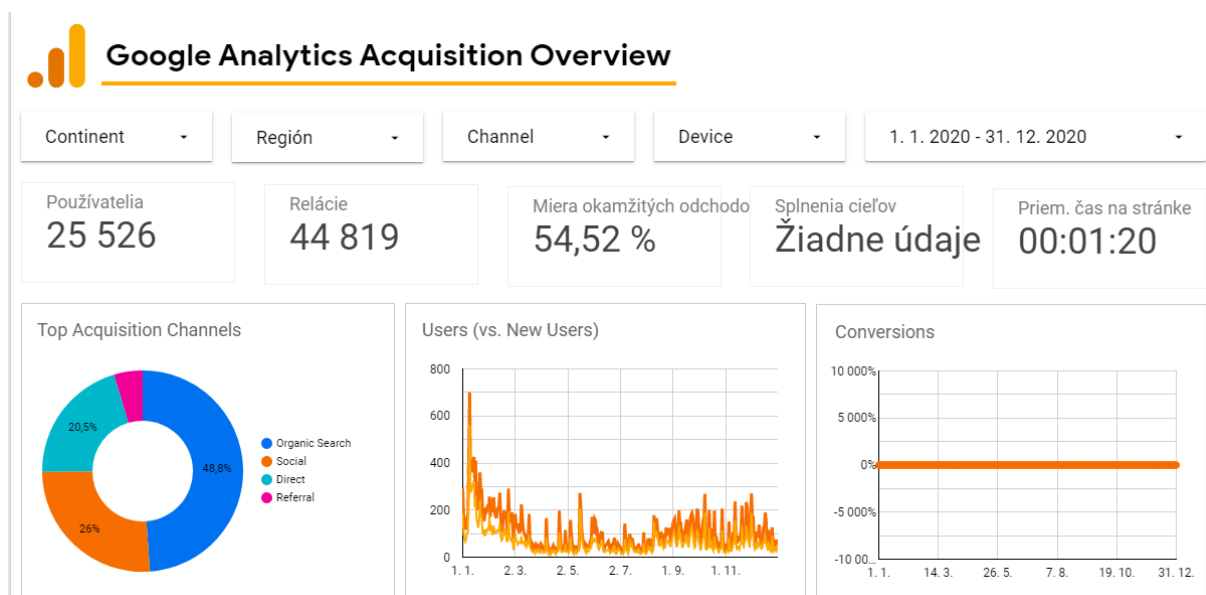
Google Analytics Acquisition Overview

Continent
Región
Channel
Device
1. 1. 2020 - 31. 12. 2020

Používatelia
25 526

Relácie
44 819

Miera okamžitých odchodo
54,52 %

Splnenia cieľov
Žiadne údaje

Priem. čas na stránke
00:01:20

Top Acquisition Channels

48,8%
26%
20,5%

Organic Search
Social
Direct
Referral

Users (vs. New Users)

800
600
400
200
0
1. 1.
2. 3.
2. 5.
2. 7.
1. 9.
1. 11.

Conversions

10 000%
5 000%
0%
-5 000%
-10 00...
1. 1.
14. 3.
26. 5.
7. 8.
19. 10.
31. 12.